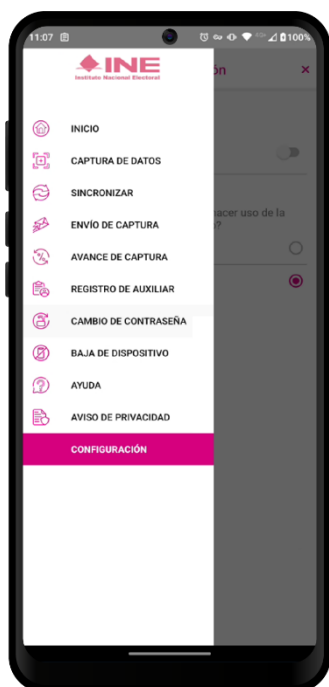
11:07

100%

INE
Instituto Nacional Electoral

ón

×

INICIO

CAPTURA DE DATOS

SINCRONIZAR

ENVÍO DE CAPTURA

AVANCE DE CAPTURA

REGISTRO DE AUXILIAR

CAMBIO DE CONTRASEÑA

BAJA DE DISPOSITIVO

AYUDA

AVISO DE PRIVACIDAD

CONFIGURACIÓN

hacer uso de la
o?